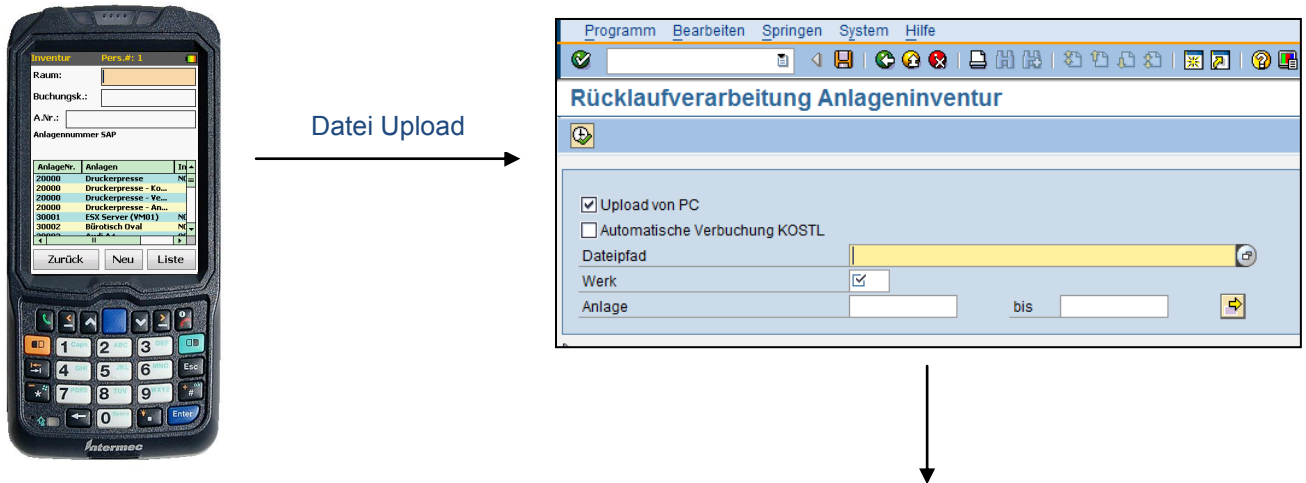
Inventur Pers.#: 1

Raum:

Buchungsk.:

A.Nr.:

Anlagennummer SAP

| AnlageNr. | Anlagen | In |
|---|---|---|
| 20000 | Druckerpresse | N( |
| 20000 | Druckerpresse - Ko... | |
| 20000 | Druckerpresse - Ve... | |
| 20000 | Druckerpresse - An... | |
| 30001 | ESX Server (VM01) | N( |
| 30002 | Bürotisch Oval | N( |

Zurück Neu Liste

1 2 ABC 3 DEF 4 GHI 5 JKL 6 MNO 7 PQRS 8 TUV 9 WXYZ 0 Esc Enter

Intermec

Datei Upload

Programm Bearbeiten Springen System Hilfe

Rücklaufverarbeitung Anlageninventur

Upload von PC

Automatische Verbuchung KOSTL

Dateipfad

Werk

Anlage

bis